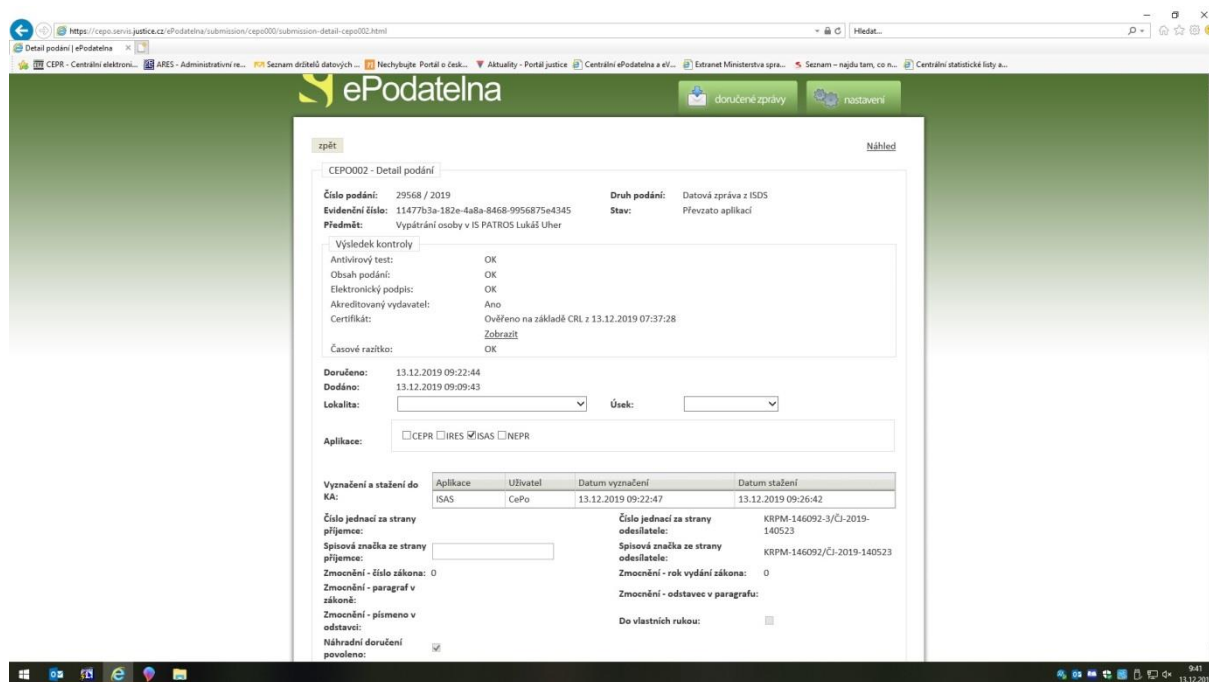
https://cepo.servis.justice.cz/ePodatelna/submission/cepo000/submission-detail-cepo002.html
Hledat...
Detail podání | ePodatelna ×
CEPR - Centrální elektroni... ARES - Administrativní re... Seznam držitelů datových ... Nechybujte Portál o česk... Aktuality - Portál justice Centrální ePodatelna a eV... Extranet Ministerstva spra... Seznam – najdu tam, co n... Centrální statistické listy a...

ePodatelna
doručené zprávy
nastavení

zpět
Náhled

CEPO002 - Detail podání

Číslo podání: 29568 / 2019
Druh podání: Datová zpráva z ISDS
Evidenční číslo: 11477b3a-182e-4a8a-8468-9956875e4345
Stav: Převzato aplikací
Předmět: Vypátrání osoby v IS PATROS Lukáš Uher

Výsledek kontroly
Antivirový test: OK
Obsah podání: OK
Elektronický podpis: OK
Akreditovaný vydavatel: Ano
Certifikát: Ověřeno na základě CRL z 13.12.2019 07:37:28
Zobrazit
Časové razítko: OK

Doručeno: 13.12.2019 09:22:44
Dodáno: 13.12.2019 09:09:43
Lokalita:
Úsek:

Aplikace: CEPR IRES ISAS NEPR

Vyznačení a stažení do KA:

| Aplikace | Uživatel | Datum vyznačení | Datum stažení |
|---|---|---|---|
| ISAS | CePo | 13.12.2019 09:22:47 | 13.12.2019 09:26:42 |

Číslo jednací za strany příjemce:
Číslo jednací za strany odesílatele: KRPM-146092-3/ČJ-2019-140523
Spisová značka ze strany příjemce:
Spisová značka ze strany odesílatele: KRPM-146092/ČJ-2019-140523
Zmocnění - číslo zákona: 0
Zmocnění - rok vydání zákona: 0
Zmocnění - paragraf v zákoně:
Zmocnění - odstavec v paragrafu:
Zmocnění - písmeno v odstavci:
Do vlastních rukou:
Náhradní doručení povoleno:

9:41
13.12.201